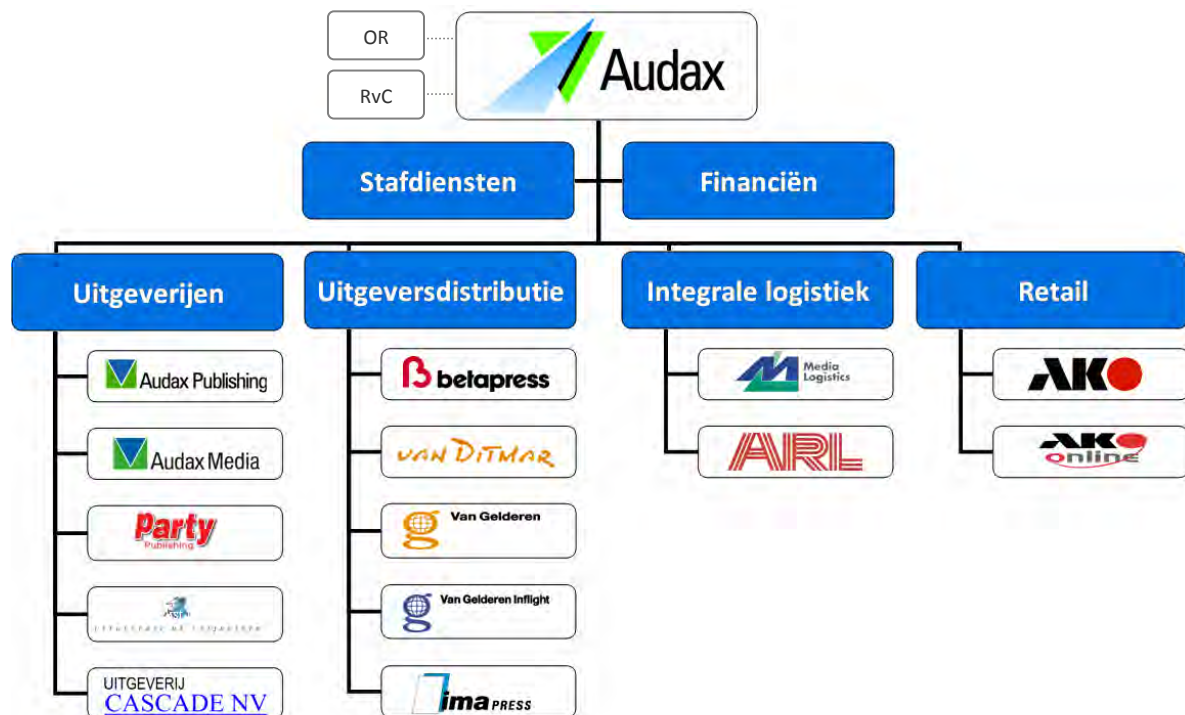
OR

RvC

Audax

Stafdiensten

Financiën

Uitgeverijen

Uitgeversdistributie

Integrale logistiek

Retail

Audax Publishing

Audax Media

Party Publishing

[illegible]

UITGEVERIJ CASCADE NV

betapress

VAN DITMAR

Van Gelderen

Van Gelderen Inflight

ima PRESS

Media Logistics

ARL

AKO

AKO online